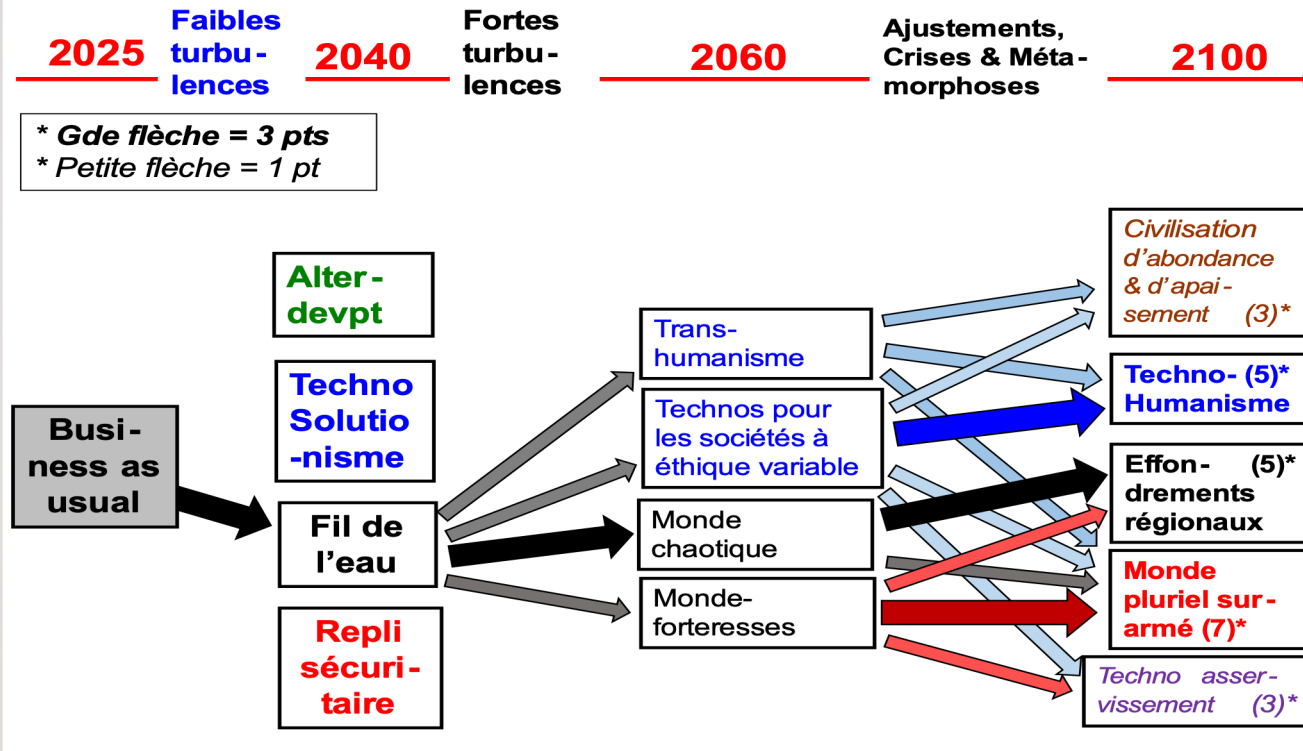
2025 Faibles turbulences 2040 Fortes turbulences 2060 Ajustements, Crises & Métamorphoses 2100

* Gde flèche = 3 pts
* Petite flèche = 1 pt

Business as usual

Alter-devpt

Techno Solutionisme

Fil de l'eau

Repli sécuritaire

Transhumanisme

Technos pour les sociétés à éthique variable

Monde chaotique

Monde-forteresses

Civilisation d'abondance & d'apaisement (3)*

Techno- (5)* Humanisme

Effondrements (5)* régionaux

Monde pluriel surarmé (7)*

Techno asservissement (3)*